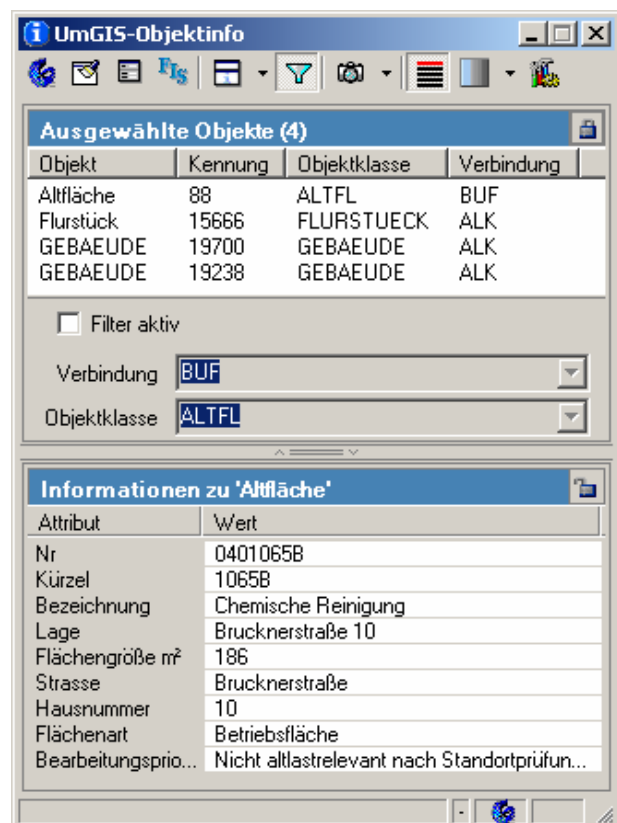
UmGIS-Objektinfo

FIS

Ausgewählte Objekte (4)

| Objekt | Kennung | Objektklasse | Verbindung |
|---|---|---|---|
| Altfläche | 88 | ALTFL | BUF |
| Flurstück | 15666 | FLURSTUECK | ALK |
| GEBAEUDE | 19700 | GEBAEUDE | ALK |
| GEBAEUDE | 19238 | GEBAEUDE | ALK |

Filter aktiv

Verbindung BUF

Objektklasse ALTFL

Informationen zu 'Altfläche'

| Attribut | Wert |
|---|---|
| Nr | 0401065B |
| Kürzel | 1065B |
| Bezeichnung | Chemische Reinigung |
| Lage | Brucknerstraße 10 |
| Flächengröße m² | 186 |
| Strasse | Brucknerstraße |
| Hausnummer | 10 |
| Flächenart | Betriebsfläche |
| Bearbeitungsprio... | Nicht altlastrelevant nach Standortprüfun... |